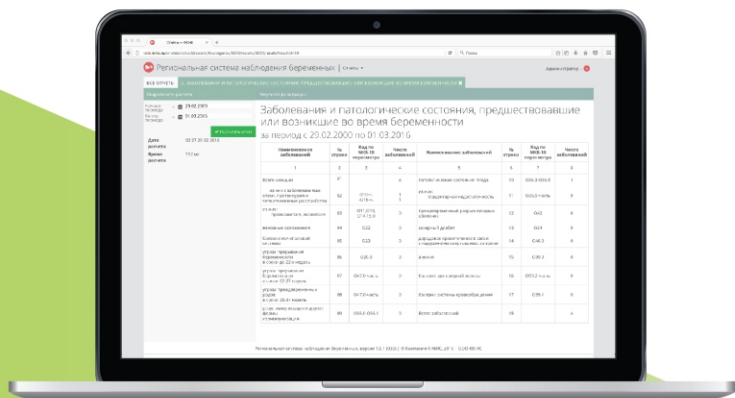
Региональная система наблюдения беременных | Отчеты

Заболевания и патологические состояния, предшествовавшие или возникшие во время беременности

за период с 20.02.2000 по 01.03.2016

| Наименование заболеваний | № строки | Код по МКБ-10 пересмотра | Число заболеваний | Наименование заболеваний | № строки | Код по МКБ-10 пересмотра | Число заболеваний |
|---|---|---|---|---|---|---|---|
| 1 | 2 | 3 | 4 | 5 | 6 | 7 | 8 |
| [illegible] | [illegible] | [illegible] | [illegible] | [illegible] | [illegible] | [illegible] | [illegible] |

Дата расчета
Время расчета

Региональная система наблюдения беременных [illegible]